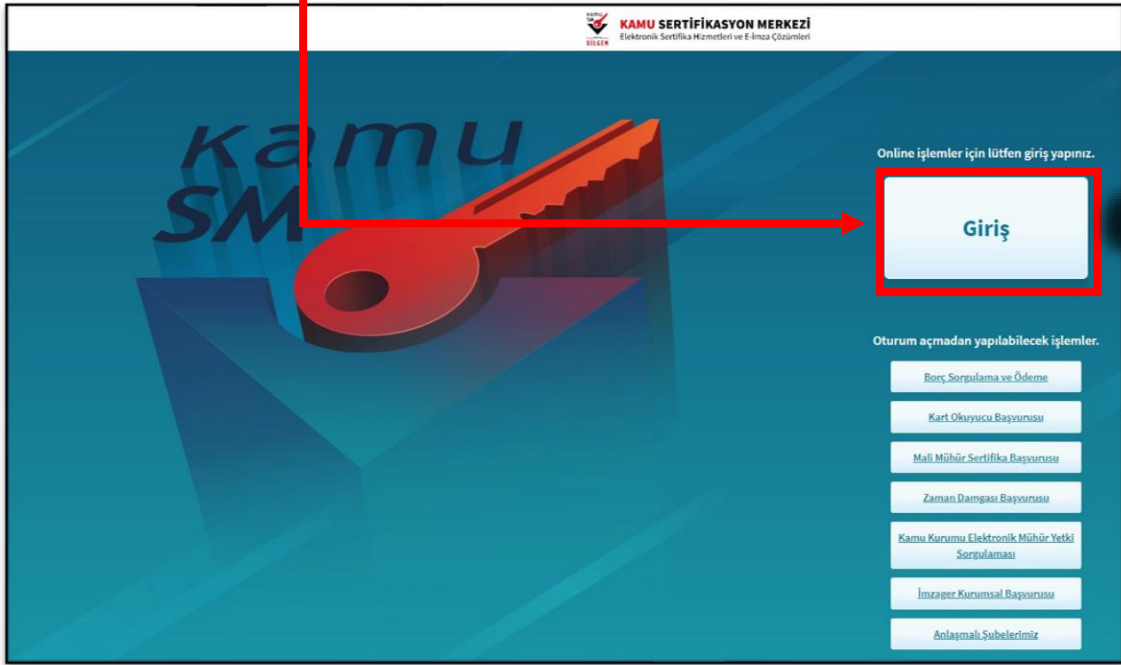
KAMU SM
BİLGEM
KAMU SERTİFİKASYON MERKEZİ
Elektronik Sertifika Hizmetleri ve E-İmza Çözümleri

kamu
SM

Online işlemler için lütfen giriş yapınız.

Giriş

Oturum açmadan yapılabilecek işlemler.

Borç Sorgulama ve Ödeme

Kart Okuyucu Başvurusu

Mali Mühür Sertifika Başvurusu

Zaman Damgası Başvurusu

Kamu Kurumu Elektronik Mühür Yetki Sorgulaması

İmzager Kurumsal Başvurusu

Anlaşmalı Şubelerimiz